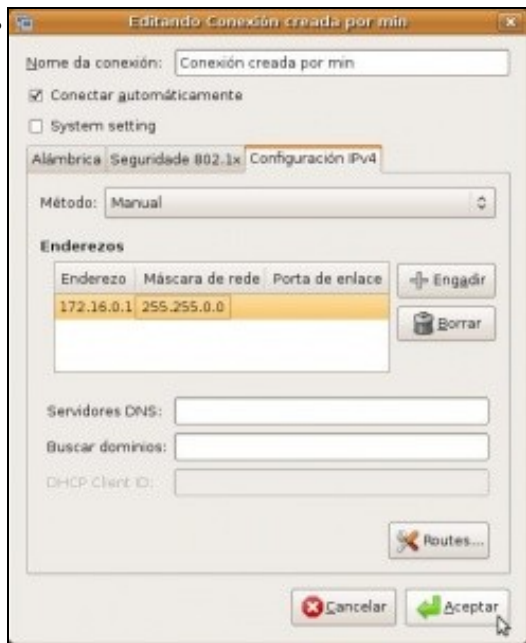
Editando Conexión creada por min

Nome da conexión: Conexión creada por min

Conectar automáticamente

System setting

Alámbrica | Seguridade 802.1x | Configuración IPv4

Método: Manual

Enderezos

| Enderezo | Máscara de rede | Porta de enlace |
|---|---|---|
| 172.16.0.1 | 255.255.0.0 | |

Engadir

Borrar

Servidores DNS:

Buscar dominios:

DHCP Client ID:

Routes...

Cancelar

Aceptar